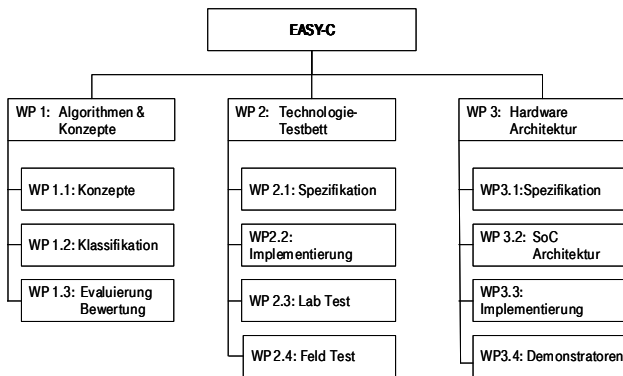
EASY-C

WP 1: Algorithmen & Konzepte

WP 1.1: Konzepte

WP 1.2: Klassifikation

WP 1.3: Evaluierung Bewertung

WP 2: Technologie-Testbett

WP 2.1: Spezifikation

WP2.2: Implementierung

WP 2.3: Lab Test

WP 2.4: Feld Test

WP 3: Hardware Architektur

WP3.1:Spezifikation

WP 3.2: SoC Architektur

WP3.3: Implementierung

WP3.4: Demonstratoren